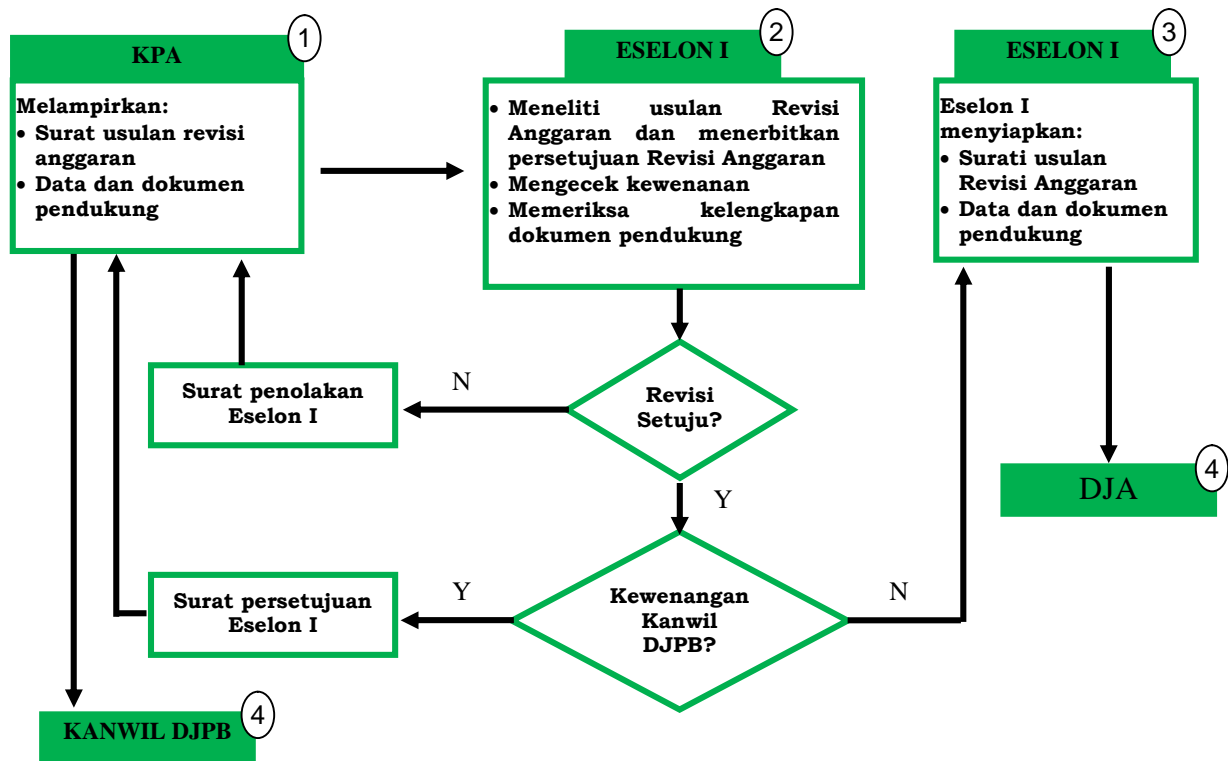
KPA
1

Melampirkan:
• Surat usulan revisi anggaran
• Data dan dokumen pendukung

ESELON I
2

• Meneliti usulan Revisi Anggaran dan menerbitkan persetujuan Revisi Anggaran
• Mengecek kewenanan
• Memeriksa kelengkapan dokumen pendukung

ESELON I
3

Eselon I menyiapkan:
• Surati usulan Revisi Anggaran
• Data dan dokumen pendukung

Surat penolakan Eselon I

N

Revisi Setuju?

Y

DJA
4

Surat persetujuan Eselon I

Y

Kewenangan Kanwil DJPB?

N

KANWIL DJPB
4